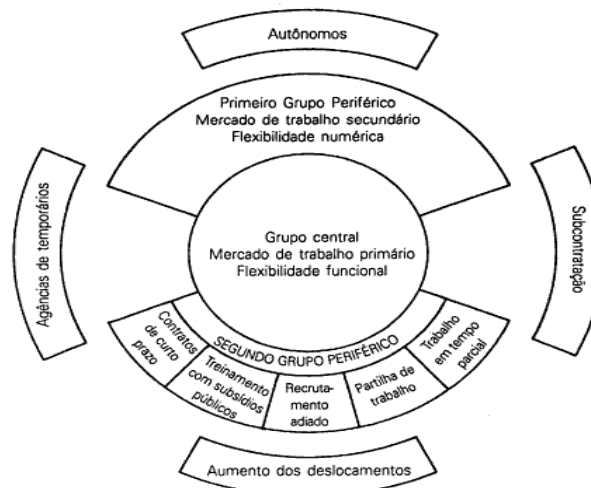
Autônomos

Primeiro Grupo Periférico
Mercado de trabalho secundário
Flexibilidade numérica

Agências de temporários

Subcontratação

Grupo central
Mercado de trabalho primário
Flexibilidade funcional

SEGUNDO GRUPO PERIFÉRICO

Contratos de curto prazo

Treinamento com subsídios públicos

Recrutamento adiado

Partilha de trabalho

Trabalho em tempo parcial

Aumento dos deslocamentos